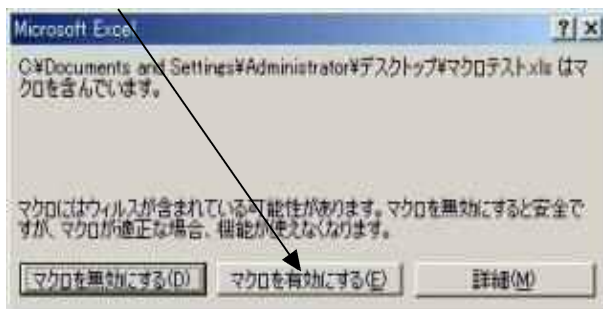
Microsoft Excel

?|×

C:¥Documents and Settings¥Administrator¥デスクトップ¥マクロテスト.xls はマクロを含んでいます。

マクロにはウィルスが含まれている可能性があります。マクロを無効にすると安全ですが、マクロが適正な場合、機能が使えなくなります。

マクロを無効にする(D)

マクロを有効にする(E)

詳細(M)